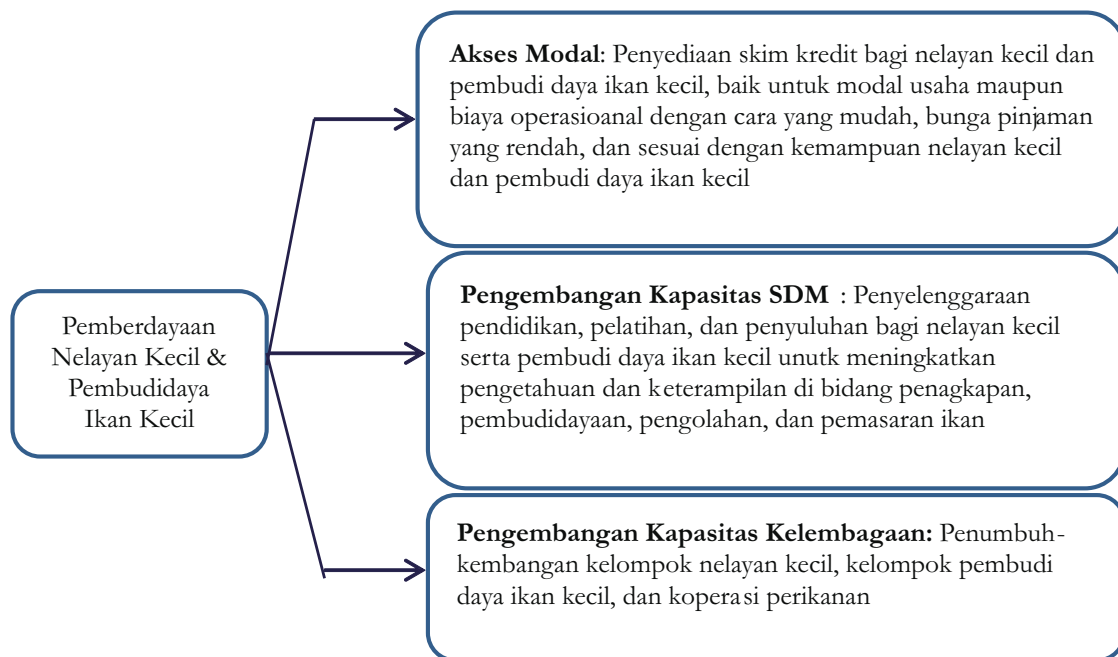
Pemberdayaan Nelayan Kecil & Pembudidaya Ikan Kecil

**Akses Modal**: Penyediaan skim kredit bagi nelayan kecil dan pembudi daya ikan kecil, baik untuk modal usaha maupun biaya operasioanal dengan cara yang mudah, bunga pinjaman yang rendah, dan sesuai dengan kemampuan nelayan kecil dan pembudi daya ikan kecil

**Pengembangan Kapasitas SDM** : Penyelenggaraan pendidikan, pelatihan, dan penyuluhan bagi nelayan kecil serta pembudi daya ikan kecil unutk meningkatkan pengetahuan dan keterampilan di bidang penagkapan, pembudidayaan, pengolahan, dan pemasaran ikan

**Pengembangan Kapasitas Kelembagaan:** Penumbuh-kembangan kelompok nelayan kecil, kelompok pembudi daya ikan kecil, dan koperasi perikanan